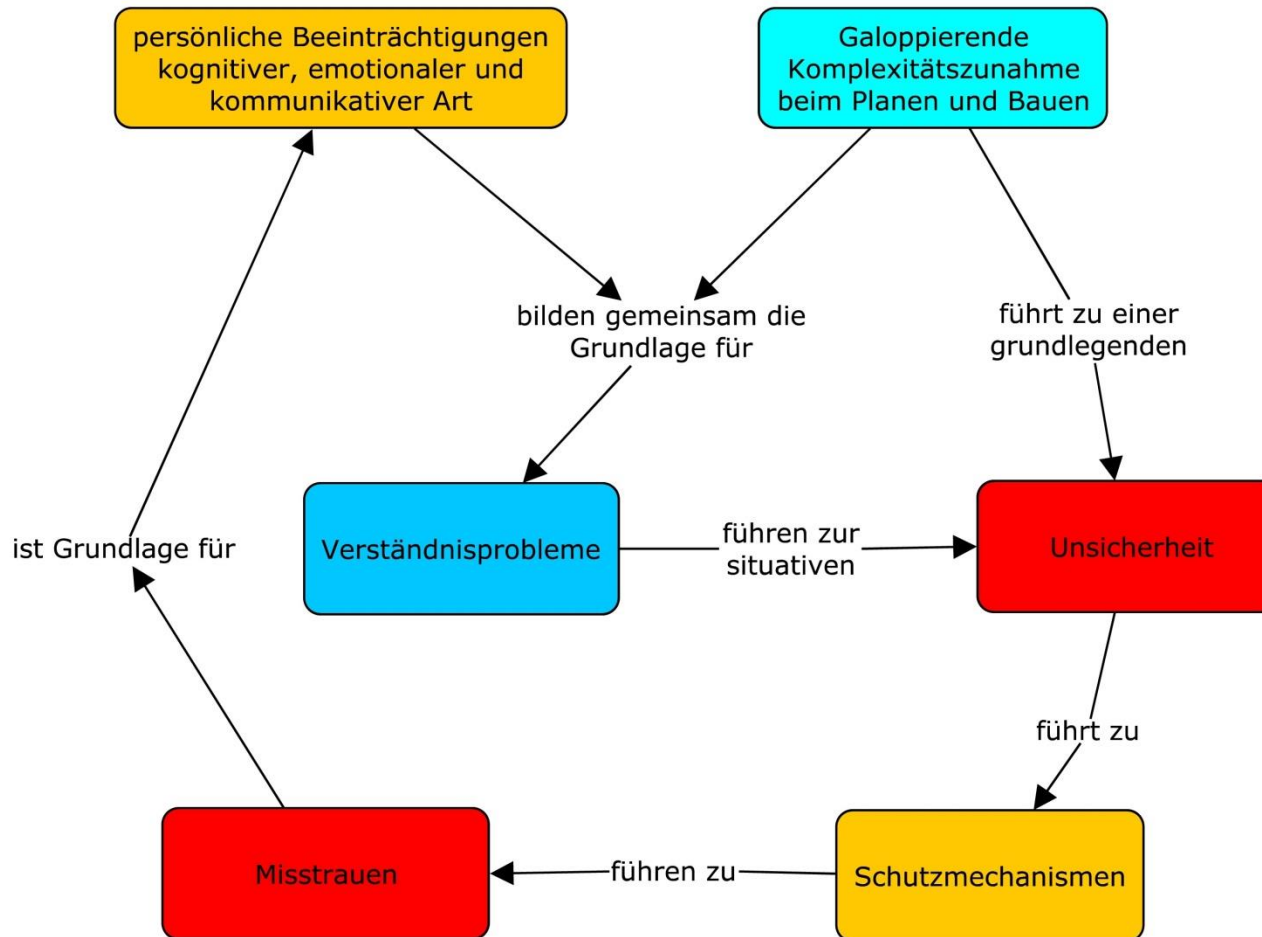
persönliche Beeinträchtigungen kognitiver, emotionaler und kommunikativer Art

Galoppierende Komplexitätszunahme beim Planen und Bauen

bilden gemeinsam die Grundlage für

führt zu einer grundlegenden

ist Grundlage für

Verständnisprobleme

führen zur situativen

Unsicherheit

führt zu

Misstrauen

führen zu

Schutzmechanismen